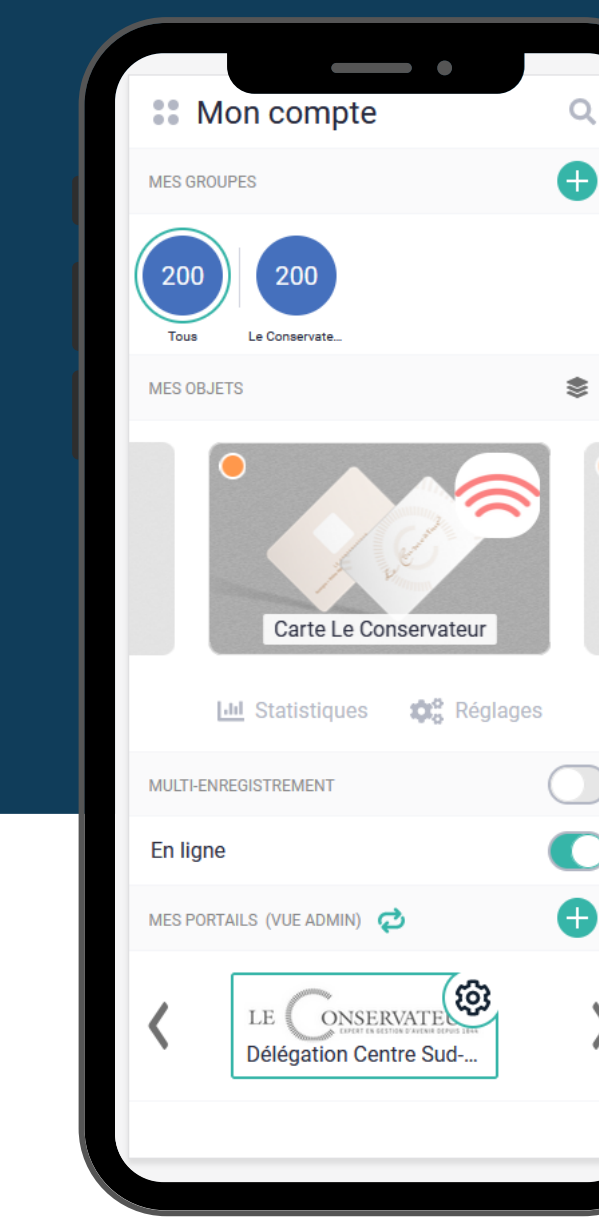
Mon compte

MES GROUPES

200
Tous

200
Le Conservate...

MES OBJETS

Carte Le Conservateur

Statistiques Réglages

MULTI-ENREGISTREMENT

En ligne

MES PORTAILS (VUE ADMIN)

LE CONSERVATEU
EXPERT EN GESTION D'AVENIR DEPUIS 1844
Délégation Centre Sud-...